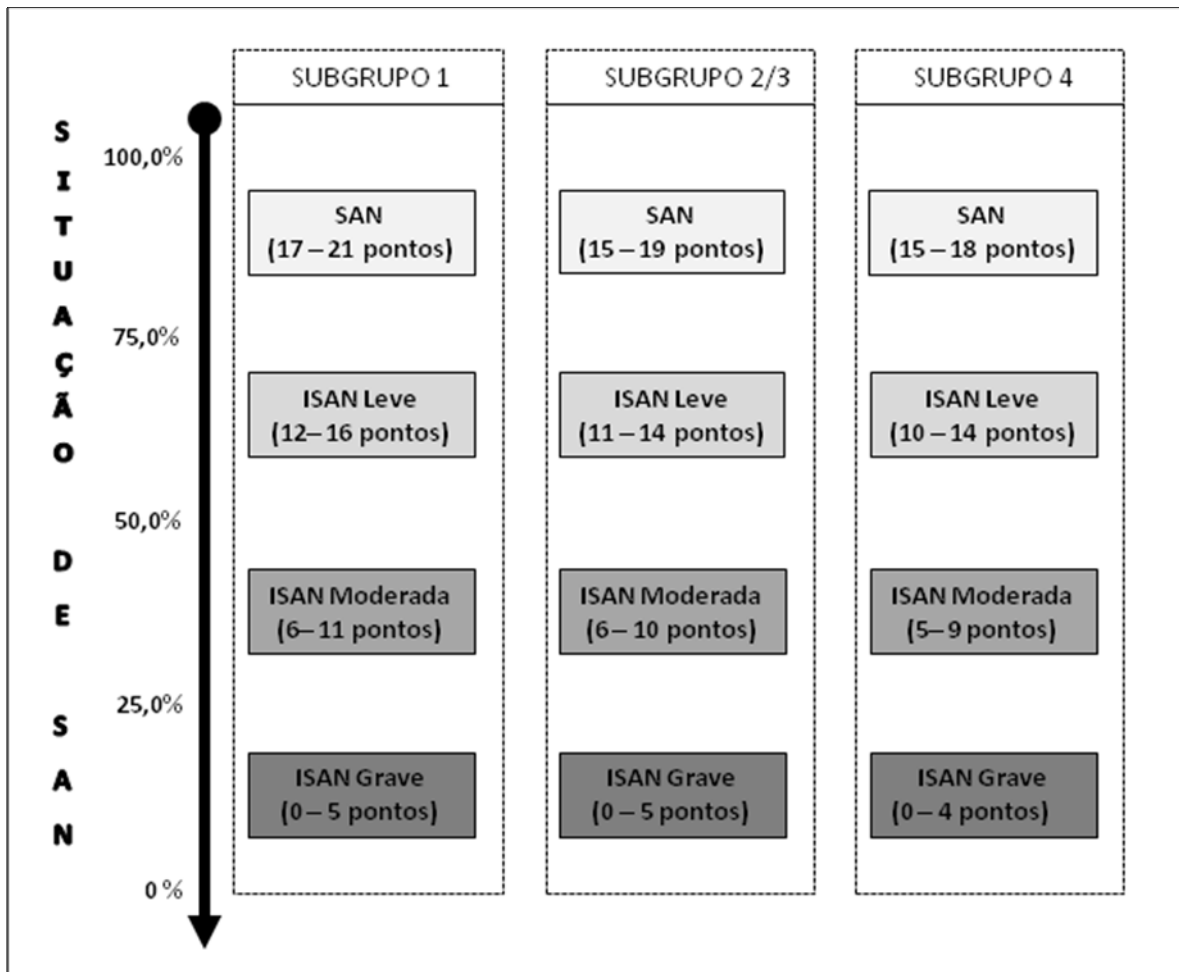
SITUAÇÃO DE SAN

100,0%

75,0%

50,0%

25,0%

0 %

SUBGRUPO 1

SAN
(17 – 21 pontos)

ISAN Leve
(12– 16 pontos)

ISAN Moderada
(6– 11 pontos)

ISAN Grave
(0 – 5 pontos)

SUBGRUPO 2/3

SAN
(15 – 19 pontos)

ISAN Leve
(11 – 14 pontos)

ISAN Moderada
(6 – 10 pontos)

ISAN Grave
(0 – 5 pontos)

SUBGRUPO 4

SAN
(15 – 18 pontos)

ISAN Leve
(10 – 14 pontos)

ISAN Moderada
(5– 9 pontos)

ISAN Grave
(0 – 4 pontos)